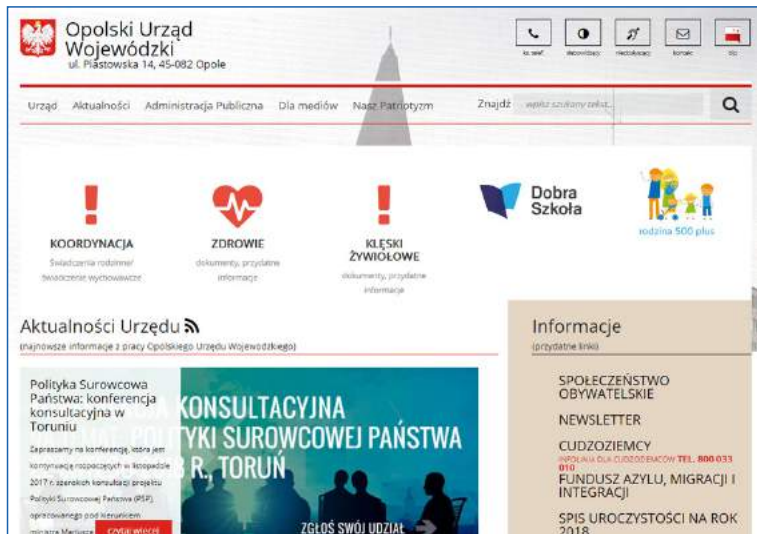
Opolski Urząd Wojewódzki
ul. Piastowska 14, 45-082 Opole

ks. tel. | wysoki kontrast | niedosłyszący | kontakt | bip

Urząd | Aktualności | Administracja Publiczna | Dla mediów | Nasz Patriotyzm

Znajdź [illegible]

KOORDYNACJA
świadczenia rodzinne/ świadczenie wychowawcze

ZDROWIE
dokumenty, przydatne informacje

KLĘSKI ŻYWIOŁOWE
dokumenty, przydatne informacje

Dobra Szkoła

rodzina 500 plus

Aktualności Urzędu
(najnowsze informacje z pracy Opolskiego Urzędu Wojewódzkiego)

Polityka Surowcowa Państwa: konferencja konsultacyjna w Toruniu
Zapraszamy na konferencję, która jest kontynuacją rozpoczętych w listopadzie 2017 r. szerokich konsultacji projektu Polityki Surowcowej Państwa (PSP), opracowanego pod kierunkiem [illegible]
CZYTAJ WIĘCEJ

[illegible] KONSULTACYJNA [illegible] POLITYKI SUROWCOWEJ PAŃSTWA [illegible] R. TORUŃ
ZGŁOŚ SWÓJ UDZIAŁ

Informacje
(przydatne linki)

SPOŁECZEŃSTWO OBYWATELSKIE
NEWSLETTER
CUDZOZIEMCY
INFOLINIA DLA CUDZOZIEMCÓW TEL. 800 033 010
FUNDUSZ AZYLU, MIGRACJI I INTEGRACJI
SPIS UROCZYSTOŚCI NA ROK 2018